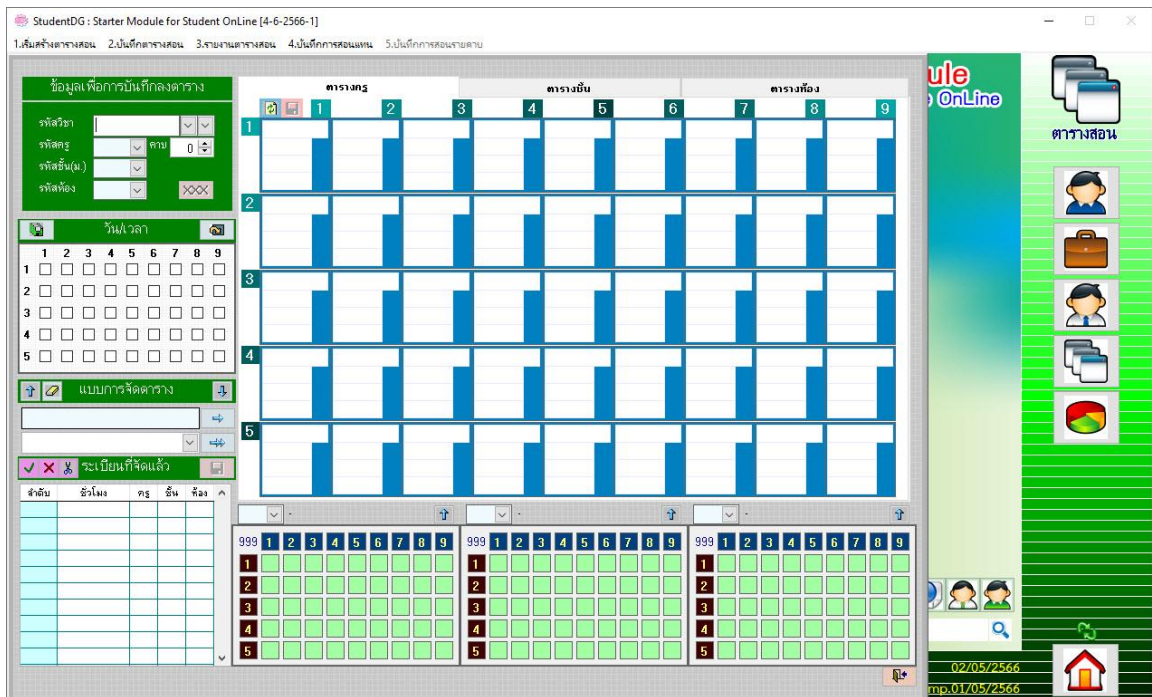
StudentDG : Starter Module for Student OnLine [4-6-2566-1]

1.เริ่มสร้างตารางสอน 2.บันทึกตารางสอน 3.รายงานตารางสอน 4.บันทึกการสอนแทน 5.บันทึกการสอนรายคาบ

ข้อมูลเพื่อการบันทึกลงตาราง

รหัสวิชา

รหัสครู คาบ 0

รหัสชั้น(ม.)

รหัสห้อง XXX

วัน/เวลา

1 2 3 4 5 6 7 8 9

1

2

3

4

5

แบบการจัดตาราง

ระเบียนที่จัดแล้ว

| ลำดับ | ชั่วโมง | ครู | ชั้น | ห้อง |
|---|---|---|---|---|

ตารางครู | ตารางชั้น | ตารางห้อง

1 2 3 4 5 6 7 8 9

1

2

3

4

5

999 1 2 3 4 5 6 7 8 9
1
2
3
4
5

999 1 2 3 4 5 6 7 8 9
1
2
3
4
5

999 1 2 3 4 5 6 7 8 9
1
2
3
4
5

ule
OnLine

ตารางสอน

02/05/2566
mp.01/05/2566